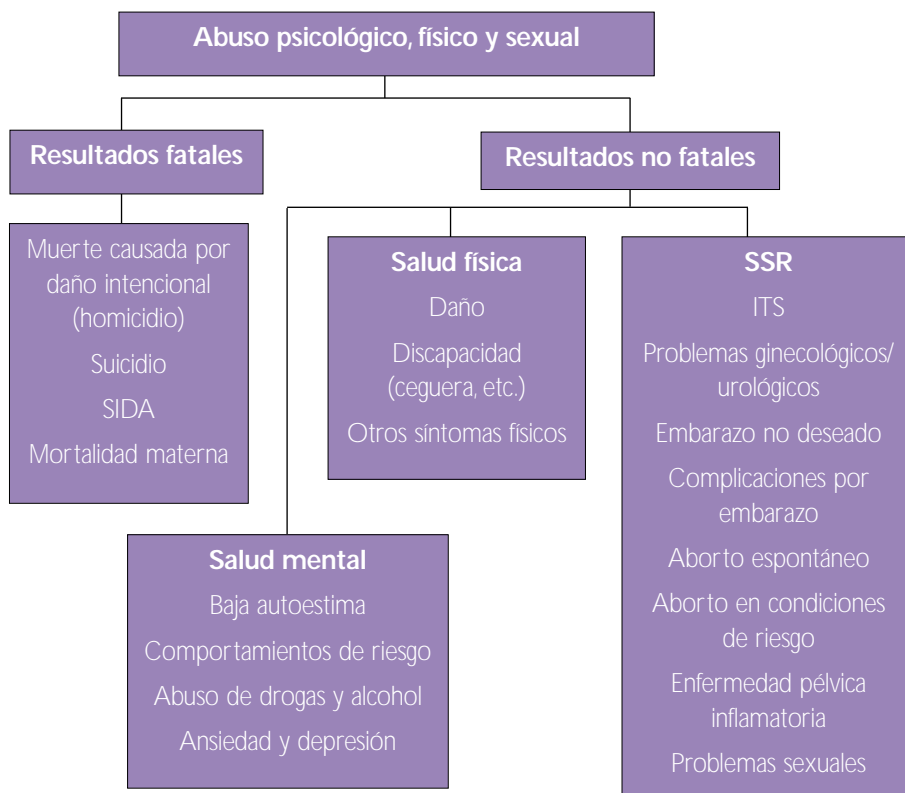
Abuso psicológico, físico y sexual

Resultados fatales

Muerte causada por daño intencional (homicidio)

Suicidio

SIDA

Mortalidad materna

Resultados no fatales

Salud física

Daño

Discapacidad (ceguera, etc.)

Otros síntomas físicos

SSR

ITS

Problemas ginecológicos/ urológicos

Embarazo no deseado

Complicaciones por embarazo

Aborto espontáneo

Aborto en condiciones de riesgo

Enfermedad pélvica inflamatoria

Problemas sexuales

Salud mental

Baja autoestima

Comportamientos de riesgo

Abuso de drogas y alcohol

Ansiedad y depresión